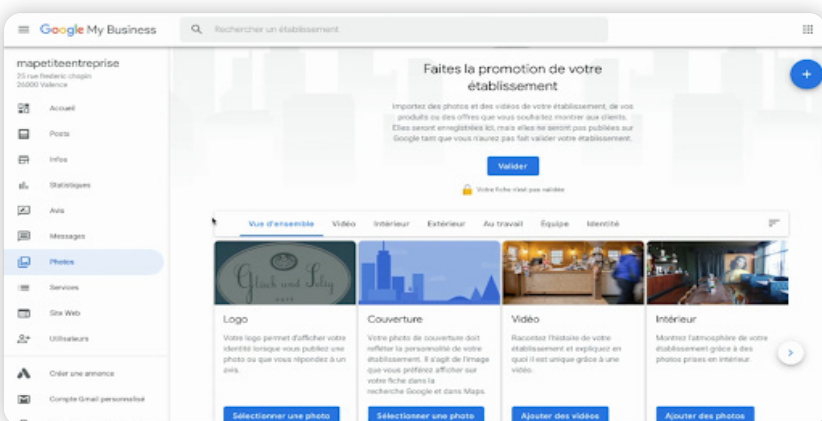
Google My Business

Rechercher un établissement

mapetiteentreprise
25 rue frederic chopin
26000 Valence

Accueil
Posts
Infos
Statistiques
Avis
Messages
Photos
Services
Site Web
Utilisateurs
Créer une annonce
Compte Gmail personnalisé

Faites la promotion de votre établissement

Importez des photos et des vidéos de votre établissement, de vos produits ou des offres que vous souhaitez montrer aux clients. Elles seront enregistrées ici, mais elles ne seront pas publiées sur Google tant que vous n'aurez pas fait valider votre établissement.

Valider

Votre fiche n'est pas validée

Vue d'ensemble Vidéo Intérieur Extérieur Au travail Équipe Identité

Glück und Selig

Logo
Votre logo permet d'afficher votre identité lorsque vous publiez une photo ou que vous répondez à un avis.
Sélectionner une photo

Couverture
Votre photo de couverture doit refléter la personnalité de votre établissement. Il s'agit de l'image que vous préférez afficher sur votre fiche dans la recherche Google et dans Maps.
Sélectionner une photo

Vidéo
Racontez l'histoire de votre établissement et expliquez en quoi il est unique grâce à une vidéo.
Ajouter des vidéos

Intérieur
Montrez l'atmosphère de votre établissement grâce à des photos prises en intérieur.
Ajouter des photos